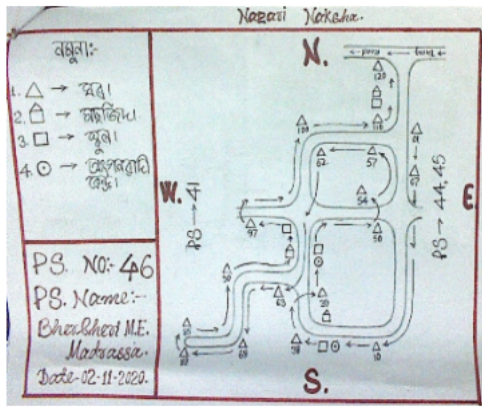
Nazari Naksha.

নমুনা:-
1. △ → ঘৰ।
2. ⌂ → মছজিদ।
3. □ → স্কুল।
4. ⊙ → অঙ্গনবাড়ী কেন্দ্ৰ।

PS. No:- 46
PS. Name:-
Bherbheri M.E. Madrassa.
Date-02-11-2020.

N.
W.
E
S.

PS → 41
PS → 44, 45

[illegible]
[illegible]
120
118
116
1
57
62
54
58
97
59
63
39
61
58
59
10
69
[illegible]
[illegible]